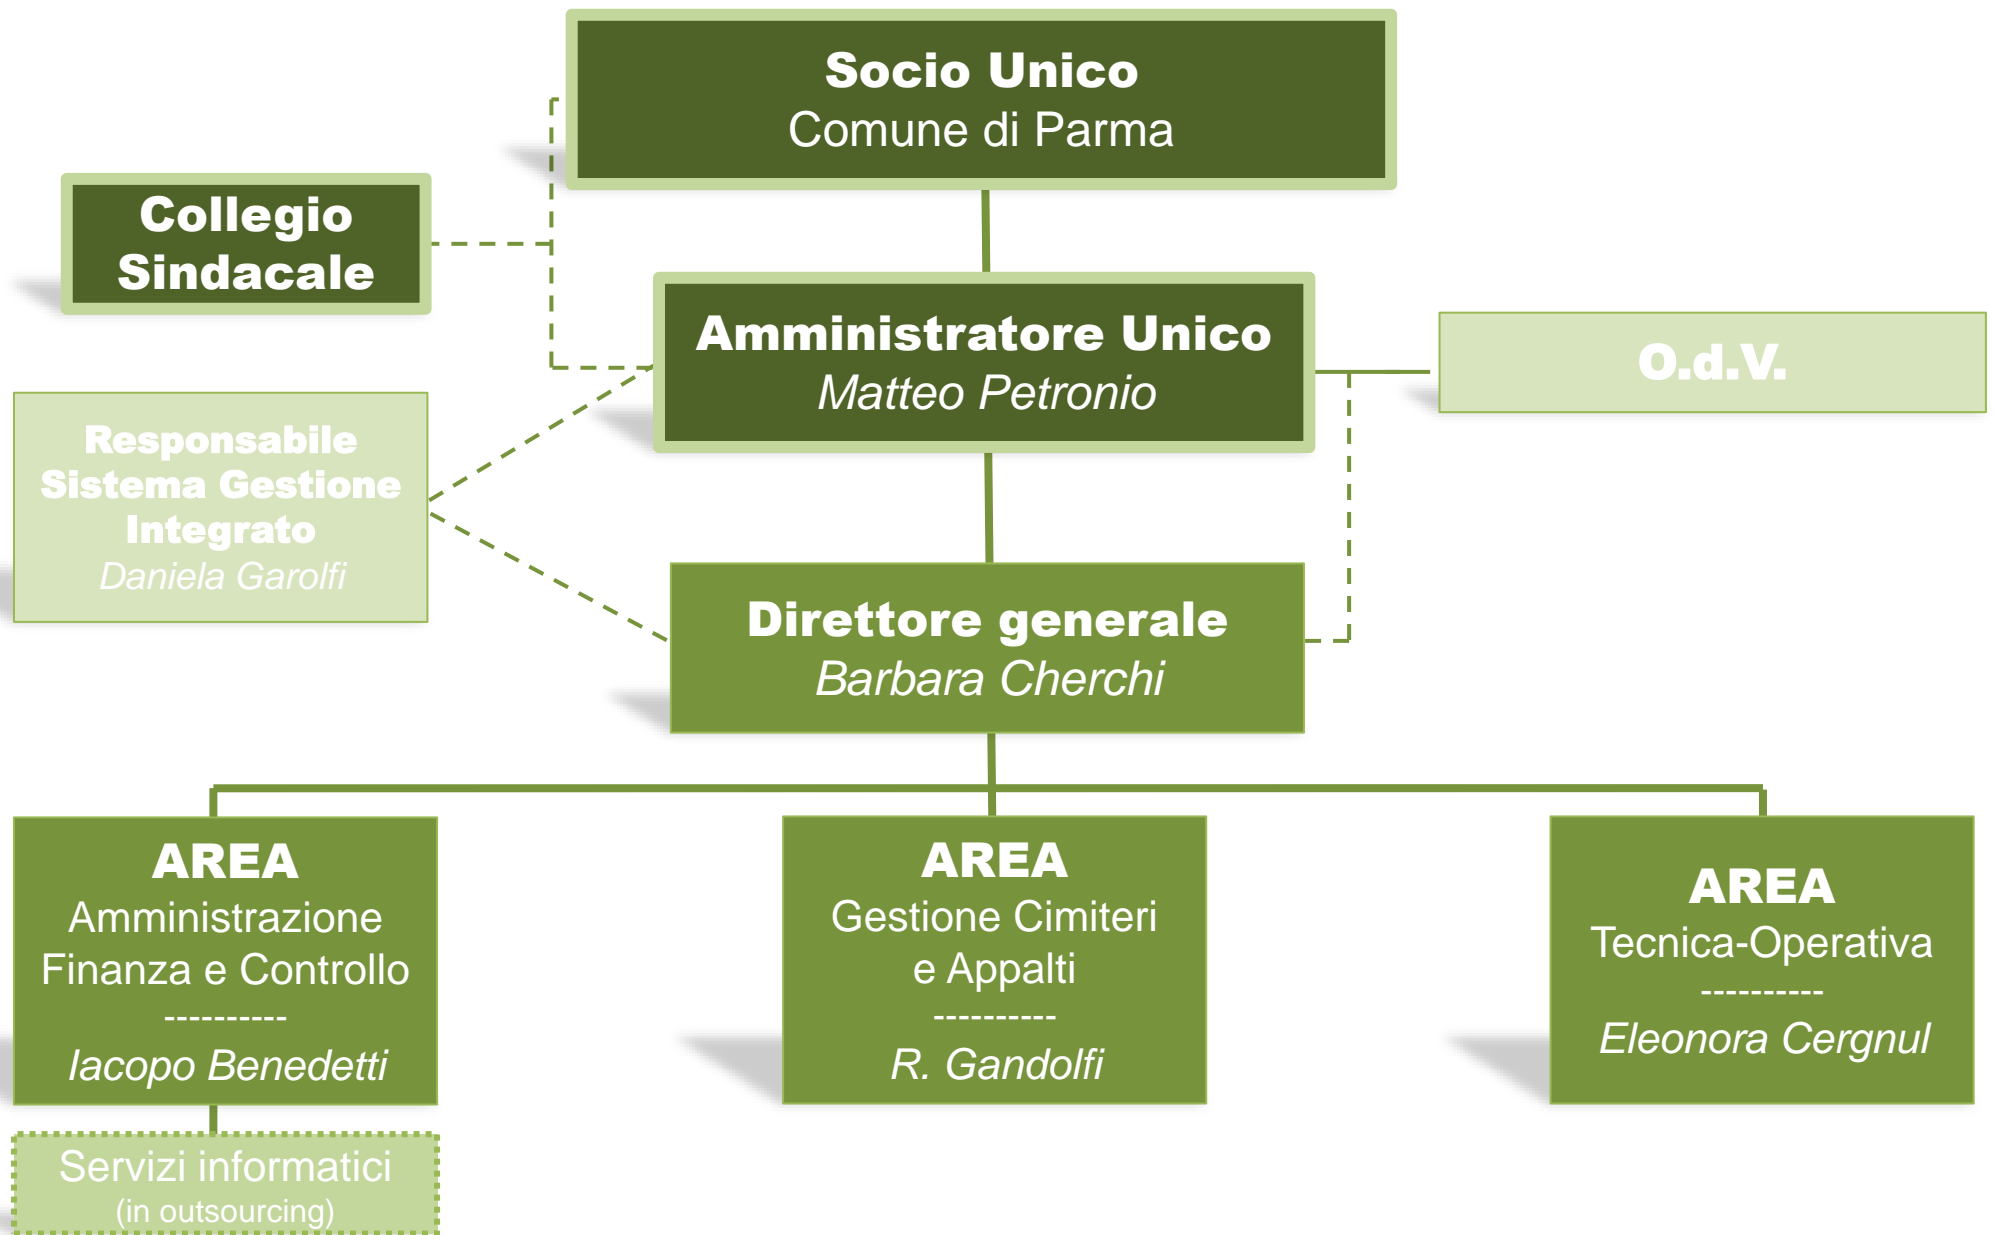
Socio Unico
Comune di Parma

Collegio Sindacale

Amministratore Unico
Matteo Petronio

O.d.V.

Responsabile Sistema Gestione Integrato
Daniela Garolfi

Direttore generale
Barbara Cherchi

AREA
Amministrazione Finanza e Controllo
----------
Iacopo Benedetti

AREA
Gestione Cimiteri e Appalti
----------
R. Gandolfi

AREA
Tecnica-Operativa
----------
Eleonora Cergnul

Servizi informatici
(in outsourcing)